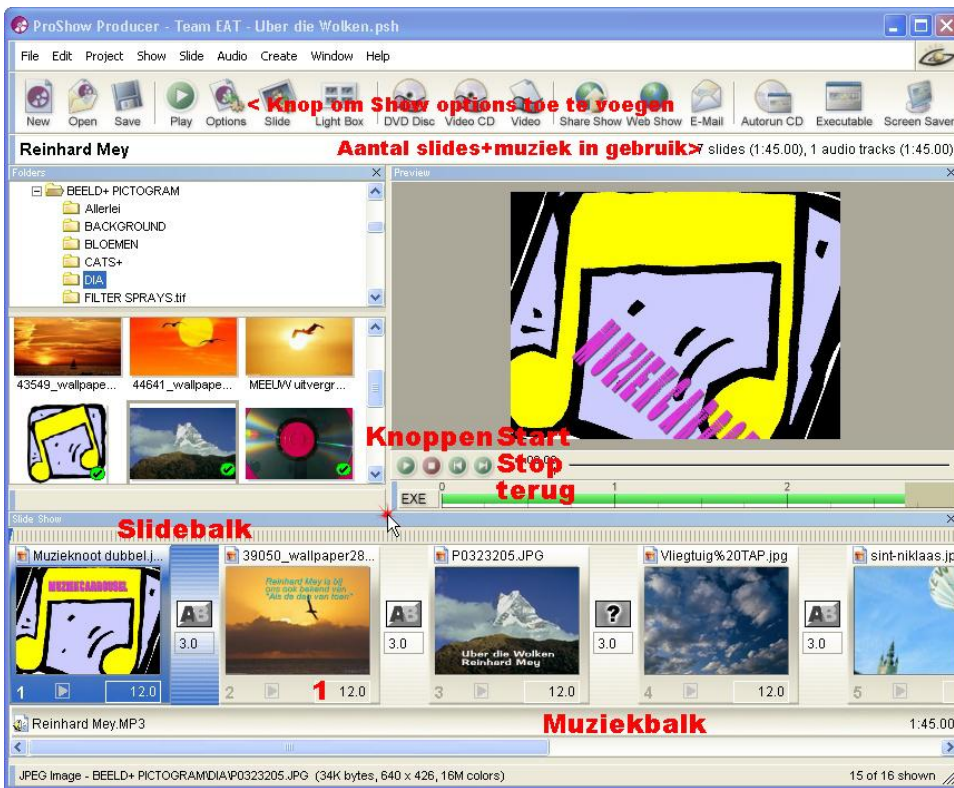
ProShow Producer - Team EAT - Uber die Wolken.psh

File Edit Project Show Slide Audio Create Window Help

New Open Save Play Options Slide Light Box DVD Disc Video CD Video Share Show Web Show E-Mail Autorun CD Executable Screen Saver

< Knop om Show options toe te voegen

Reinhard Mey

Aantal slides+muziek in gebruik> 7 slides (1:45.00), 1 audio tracks (1:45.00)

Folders

BEELD+ PICTOGRAM
Allerlei
BACKGROUND
BLOEMEN
CATS+
DIA
FILTER SPRAYS.tif

43549_wallpape...
44641_wallpape...
MEEUW uitvergr...

Preview

MUZIEKCARROUSEL

Knoppen Start
Stop
terug

0:00.00

EXE
0
1
2

Slide Show

Slidebalk

Muzieknoot dubbel.j...
MUZIEKCARROUSEL
1
12.0

AB
3.0

39050_wallpaper28...
Reinhard Mey is bij ons ook bekend van "Als de dag van toen"
2
1
12.0

AB
3.0

P0323205.JPG
Uber die Wolken Reinhard Mey
3
12.0

?
3.0

Vliegtuig%20TAP.jpg
4
12.0

AB
3.0

sint-niklaas.jp
5

Reinhard Mey.MP3
Muziekbalk
1:45.00

JPEG Image - BEELD+ PICTOGRAM\DIA\P0323205.JPG (34K bytes, 640 x 426, 16M colors)
15 of 16 shown